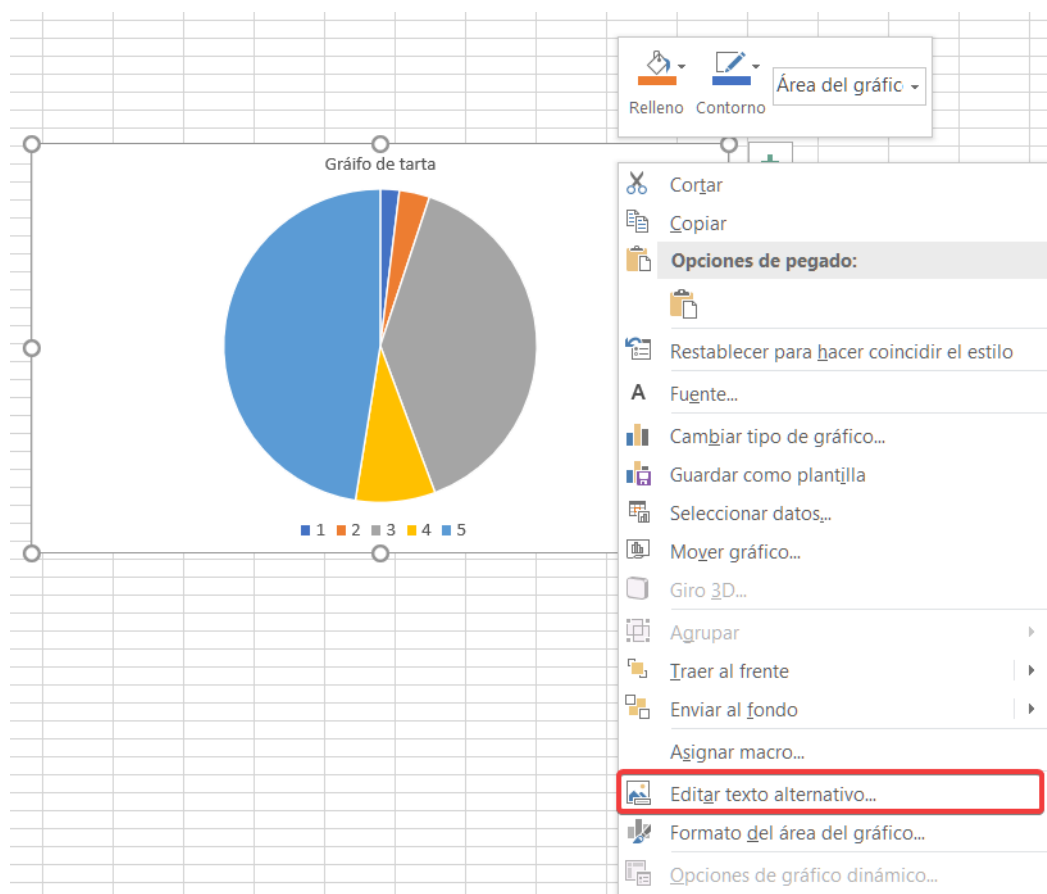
Relleno
Contorno
Área del gráfic

Gráifo de tarta

1 2 3 4 5

Cortar
Copiar
Opciones de pegado:
Restablecer para hacer coincidir el estilo
Fuente...
Cambiar tipo de gráfico...
Guardar como plantilla
Seleccionar datos...
Mover gráfico...
Giro 3D...
Agrupar
Traer al frente
Enviar al fondo
Asignar macro...
Editar texto alternativo...
Formato del área del gráfico...
Opciones de gráfico dinámico...